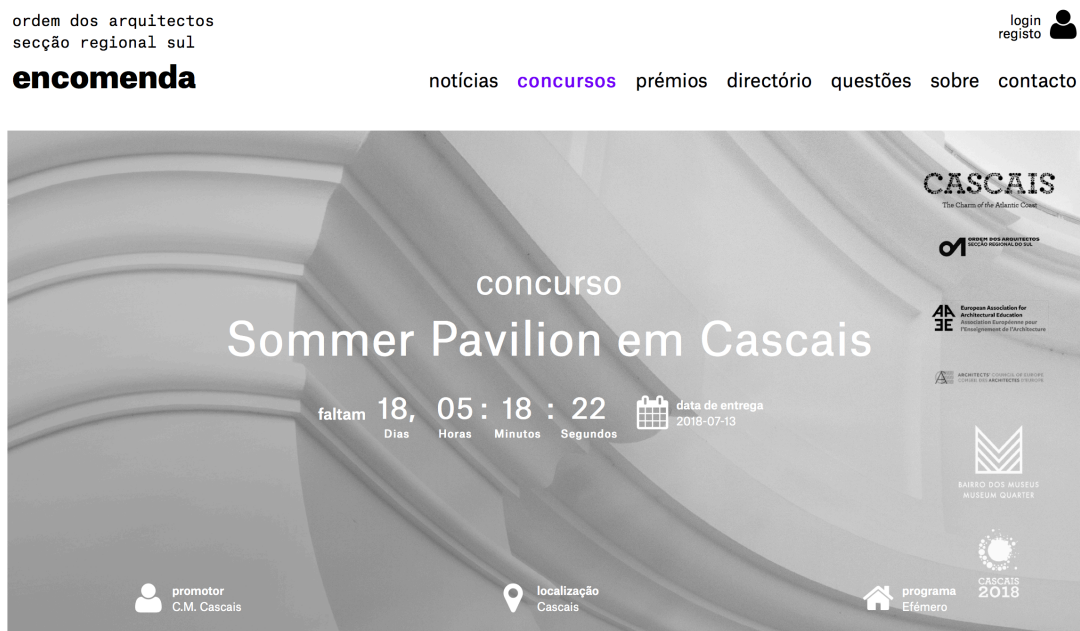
ordem dos arquitectos
secção regional sul

login
registo

encomenda

notícias concursos prémios directório questões sobre contacto

CASCAIS
The Charm of the Atlantic Coast

ORDEM DOS ARQUITECTOS
SECÇÃO REGIONAL DO SUL

European Association for Architectural Education
Association Européenne pour l'Enseignement de l'Architecture

ARCHITECTS' COUNCIL OF EUROPE
CONSEIL DES ARCHITECTES D'EUROPE

concurso
Sommer Pavilion em Cascais

faltam 18, Dias 05 : Horas 18 : Minutos 22 Segundos

data de entrega
2018-07-13

BAIRRO DOS MUSEUS
MUSEUM QUARTER

CASCAIS 2018

promotor
C.M. Cascais

localização
Cascais

programa
Efémero